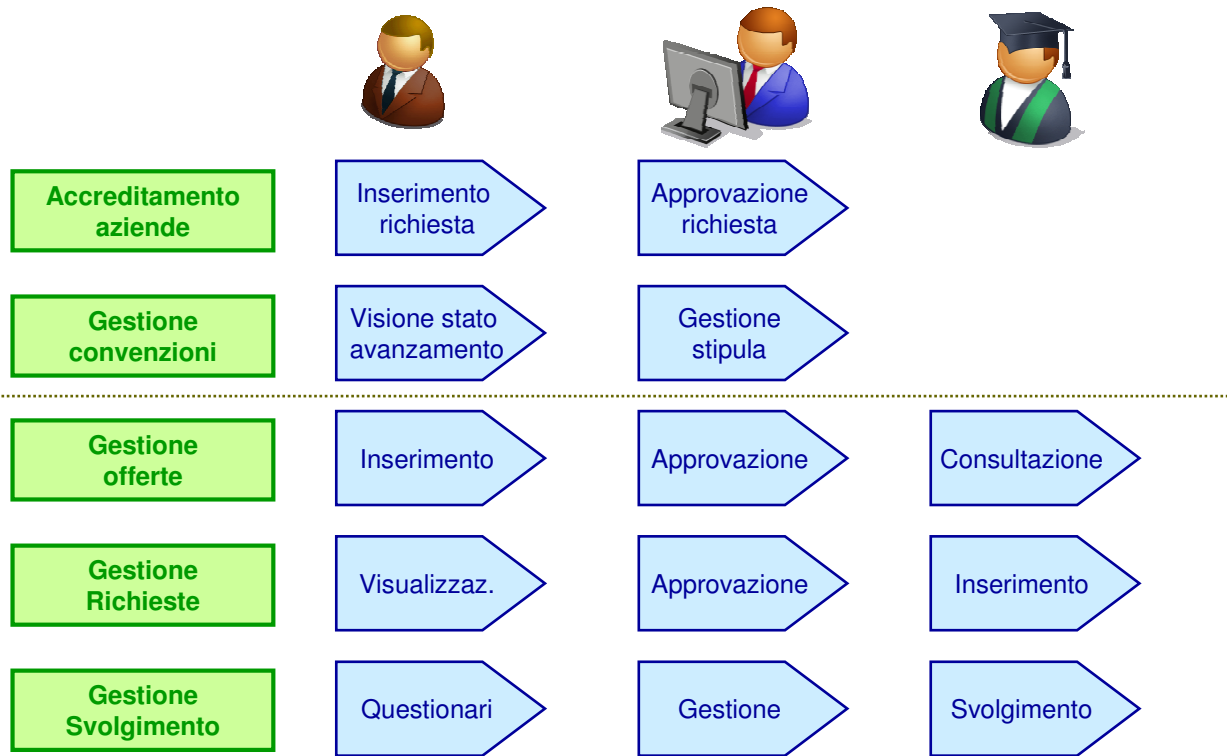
Accreditamento aziende

Inserimento richiesta

Approvazione richiesta

Gestione convenzioni

Visione stato avanzamento

Gestione stipula

Gestione offerte

Inserimento

Approvazione

Consultazione

Gestione Richieste

Visualizzaz.

Approvazione

Inserimento

Gestione Svolgimento

Questionari

Gestione

Svolgimento